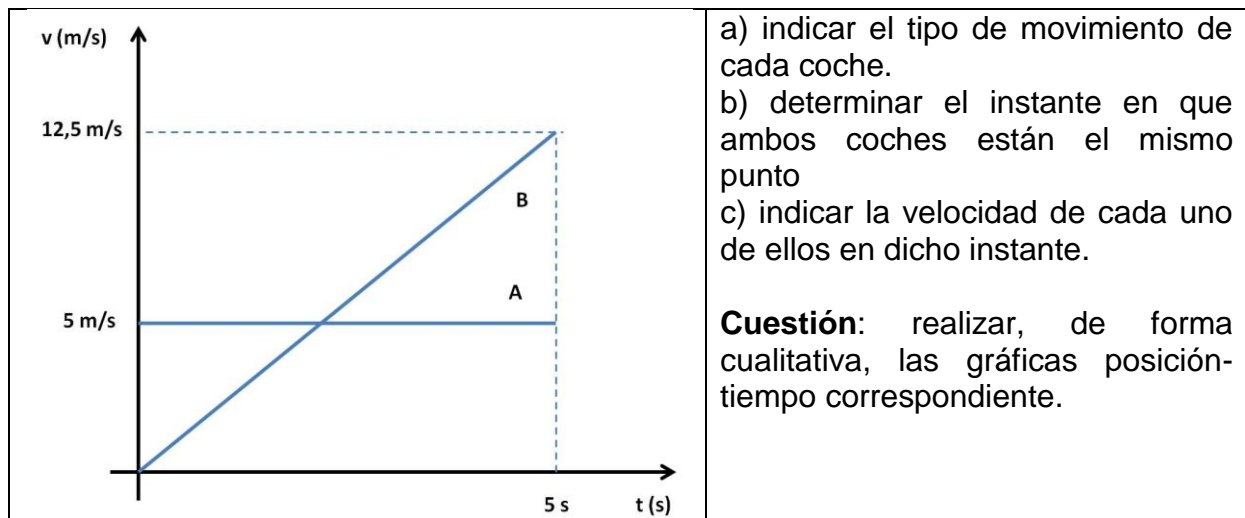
v (m/s)

12,5 m/s

B

A

5 m/s

5 s

t (s)

a) indicar el tipo de movimiento de cada coche.
b) determinar el instante en que ambos coches están el mismo punto
c) indicar la velocidad de cada uno de ellos en dicho instante.

**Cuestión**: realizar, de forma cualitativa, las gráficas posición-tiempo correspondiente.